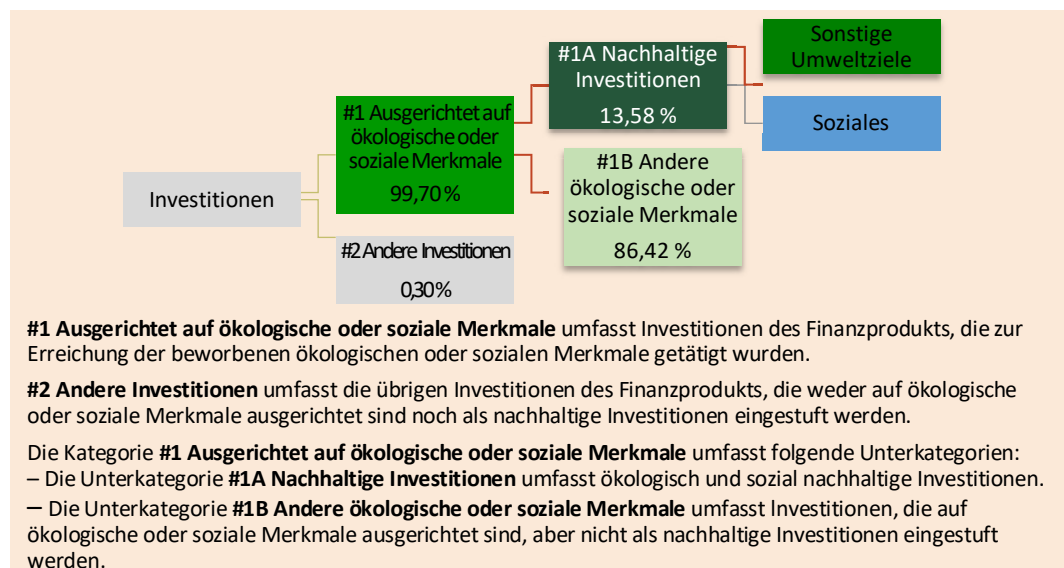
Investitionen

#1 Ausgerichtet auf ökologische oder soziale Merkmale
99,70 %

#2 Andere Investitionen
0,30%

#1A Nachhaltige Investitionen
13,58 %

#1B Andere ökologische oder soziale Merkmale
86,42 %

Sonstige Umweltziele

Soziales

**#1 Ausgerichtet auf ökologische oder soziale Merkmale** umfasst Investitionen des Finanzprodukts, die zur Erreichung der beworbenen ökologischen oder sozialen Merkmale getätigt wurden.

**#2 Andere Investitionen** umfasst die übrigen Investitionen des Finanzprodukts, die weder auf ökologische oder soziale Merkmale ausgerichtet sind noch als nachhaltige Investitionen eingestuft werden.

Die Kategorie **#1 Ausgerichtet auf ökologische oder soziale Merkmale** umfasst folgende Unterkategorien:
– Die Unterkategorie **#1A Nachhaltige Investitionen** umfasst ökologisch und sozial nachhaltige Investitionen.
– Die Unterkategorie **#1B Andere ökologische oder soziale Merkmale** umfasst Investitionen, die auf ökologische oder soziale Merkmale ausgerichtet sind, aber nicht als nachhaltige Investitionen eingestuft werden.